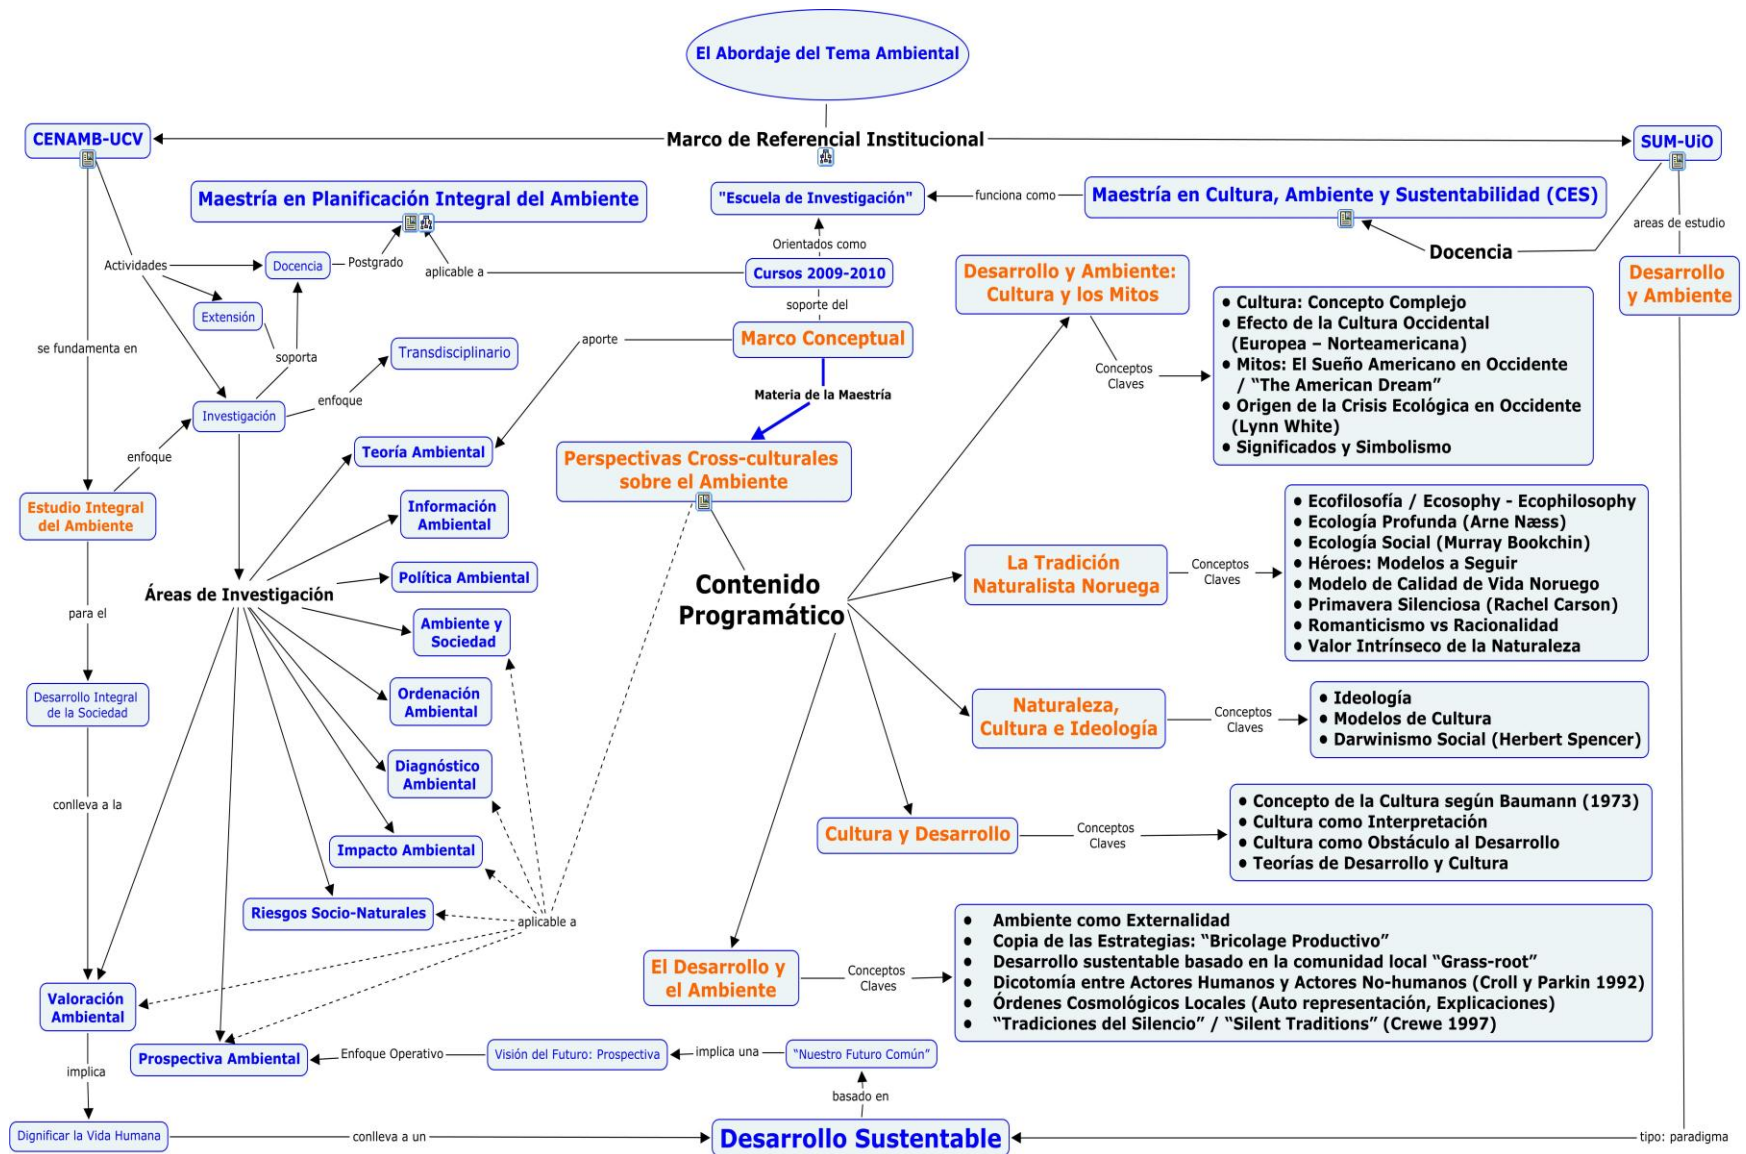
El Abordaje del Tema Ambiental

Marco de Referencial Institucional

CENAMB-UCV

SUM-UiO

Maestría en Planificación Integral del Ambiente

"Escuela de Investigación"

funciona como

Maestría en Cultura, Ambiente y Sustentabilidad (CES)

areas de estudio

Docencia

Desarrollo y Ambiente

Orientados como

Actividades

Docencia

Postgrado

aplicable a

Cursos 2009-2010

soporte del

Extensión

Desarrollo y Ambiente: Cultura y los Mitos

se fundamenta en

soporta

Transdisciplinario

aporte

Marco Conceptual

Materia de la Maestría

enfoque

Investigación

enfoque

Teoría Ambiental

Perspectivas Cross-culturales sobre el Ambiente

Conceptos Claves

• Cultura: Concepto Complejo
• Efecto de la Cultura Occidental (Europea – Norteamericana)
• Mitos: El Sueño Americano en Occidente / "The American Dream"
• Origen de la Crisis Ecológica en Occidente (Lynn White)
• Significados y Simbolismo

Estudio Integral del Ambiente

Información Ambiental

Áreas de Investigación

Política Ambiental

Contenido Programático

La Tradición Naturalista Noruega

Conceptos Claves

• Ecofilosofía / Ecosophy - Ecophilosophy
• Ecología Profunda (Arne Næss)
• Ecología Social (Murray Bookchin)
• Héroes: Modelos a Seguir
• Modelo de Calidad de Vida Noruego
• Primavera Silenciosa (Rachel Carson)
• Romanticismo vs Racionalidad
• Valor Intrínseco de la Naturaleza

para el

Ambiente y Sociedad

Desarrollo Integral de la Sociedad

Ordenación Ambiental

Naturaleza, Cultura e Ideología

Conceptos Claves

• Ideología
• Modelos de Cultura
• Darwinismo Social (Herbert Spencer)

Diagnóstico Ambiental

conlleva a la

Impacto Ambiental

Cultura y Desarrollo

Conceptos Claves

• Concepto de la Cultura según Baumann (1973)
• Cultura como Interpretación
• Cultura como Obstáculo al Desarrollo
• Teorías de Desarrollo y Cultura

Riesgos Socio-Naturales

aplicable a

• Ambiente como Externalidad
• Copia de las Estrategias: "Bricolage Productivo"
• Desarrollo sustentable basado en la comunidad local "Grass-root"
• Dicotomía entre Actores Humanos y Actores No-humanos (Croll y Parkin 1992)
• Órdenes Cosmológicos Locales (Auto representación, Explicaciones)
• "Tradiciones del Silencio" / "Silent Traditions" (Crewe 1997)

Valoración Ambiental

El Desarrollo y el Ambiente

Conceptos Claves

Prospectiva Ambiental

Enfoque Operativo

Visión del Futuro: Prospectiva

implica una

"Nuestro Futuro Común"

implica

basado en

Dignificar la Vida Humana

conlleva a un

Desarrollo Sustentable

tipo: paradigma